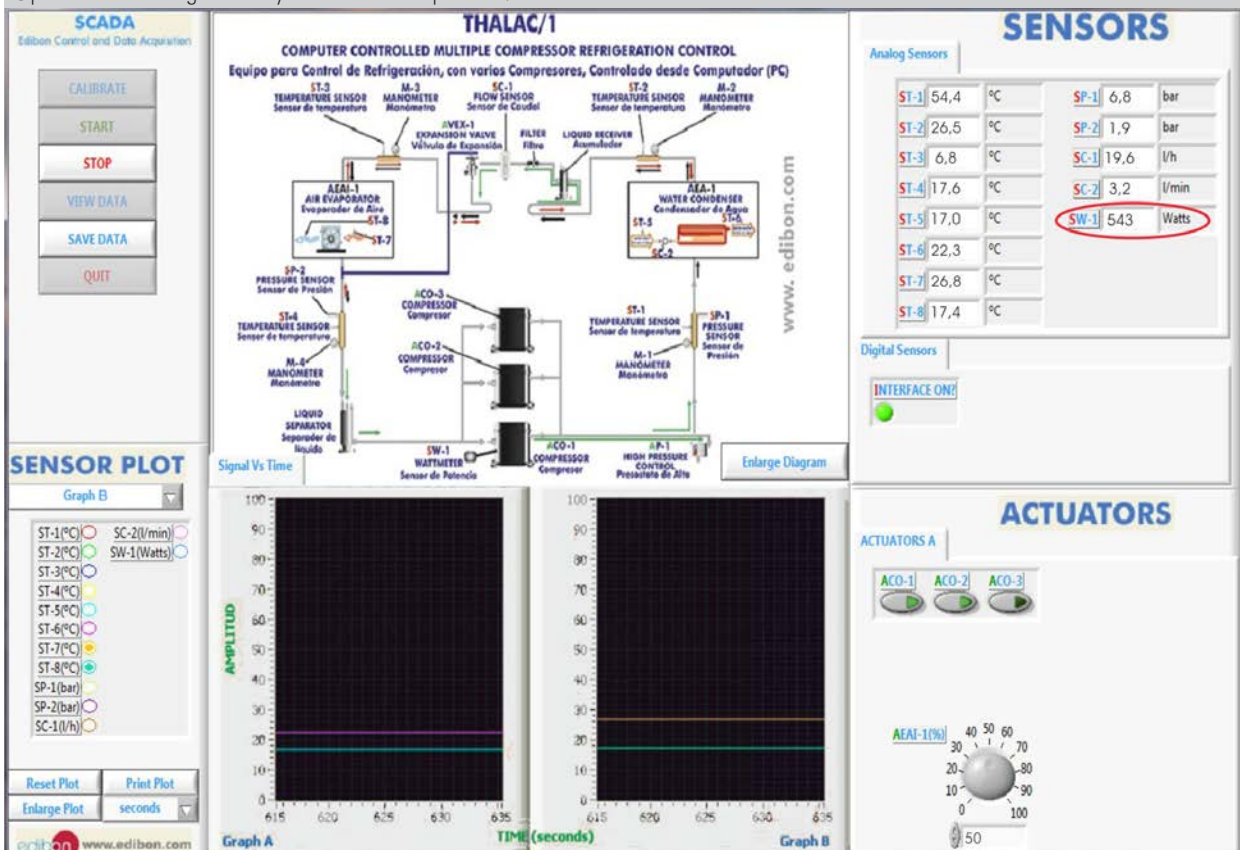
SCADA
Edibon Control and Data Acquisition

CALIBRATE
START
STOP
VIEW DATA
SAVE DATA
QUIT

THALAC/1
COMPUTER CONTROLLED MULTIPLE COMPRESSOR REFRIGERATION CONTROL
Equipo para Control de Refrigeración, con varios Compresores, Controlado desde Computador (PC)

ST-3 TEMPERATURE SENSOR Sensor de temperatura
M-3 MANOMETER Manómetro
SC-1 FLOW SENSOR Sensor de Caudal
ST-2 TEMPERATURE SENSOR Sensor de temperatura
M-2 MANOMETER Manómetro
AVEX-1 EXPANSION VALVE Válvula de Expansión
FILTER Filtro
LIQUID RECEIVER Acumulador
AEAI-1 AIR EVAPORATOR Evaporador de Aire
ST-8
ST-7
AEA-1 WATER CONDENSER Condensador de Agua
ST-5
ST-6
SC-2
www.edibon.com
SP-2 PRESSURE SENSOR Sensor de Presión
ST-4 TEMPERATURE SENSOR Sensor de temperatura
M-4 MANOMETER Manómetro
ACO-3 COMPRESSOR Compresor
ACO-2 COMPRESSOR Compresor
ST-1 TEMPERATURE SENSOR Sensor de temperatura
SP-1 PRESSURE SENSOR Sensor de Presión
M-1 MANOMETER Manómetro
LIQUID SEPARATOR Separador de líquido
SW-1 WATTMETER Sensor de Potencia
ACO-1 COMPRESSOR Compresor
AP-1 HIGH PRESSURE CONTROL Presostato de Alta

SENSORS
Analog Sensors

| ST-1 | 54,4 | °C | SP-1 | 6,8 | bar |
|---|---|---|---|---|---|
| ST-2 | 26,5 | °C | SP-2 | 1,9 | bar |
| ST-3 | 6,8 | °C | SC-1 | 19,6 | l/h |
| ST-4 | 17,6 | °C | SC-2 | 3,2 | l/min |
| ST-5 | 17,0 | °C | SW-1 | 543 | Watts |
| ST-6 | 22,3 | °C | | | |
| ST-7 | 26,8 | °C | | | |
| ST-8 | 17,4 | °C | | | |

Digital Sensors
INTERFACE ON?

SENSOR PLOT
Graph B
ST-1(°C) SC-2(l/min)
ST-2(°C) SW-1(Watts)
ST-3(°C)
ST-4(°C)
ST-5(°C)
ST-6(°C)
ST-7(°C)
ST-8(°C)
SP-1(bar)
SP-2(bar)
SC-1(l/h)

Reset Plot
Print Plot
Enlarge Plot
seconds
edibon www.edibon.com

Signal Vs Time
Enlarge Diagram
AMPLITUD
100 90 80 70 60 50 40 30 20 10 0
615 620 625 630 635
100 90 80 70 60 50 40 30 20 10 0
615 620 625 630 635
Graph A
TIME (seconds)
Graph B

ACTUATORS
ACTUATORS A
ACO-1 ACO-2 ACO-3
AEAI-1(%)
0 10 20 30 40 50 60 70 80 90 100
50